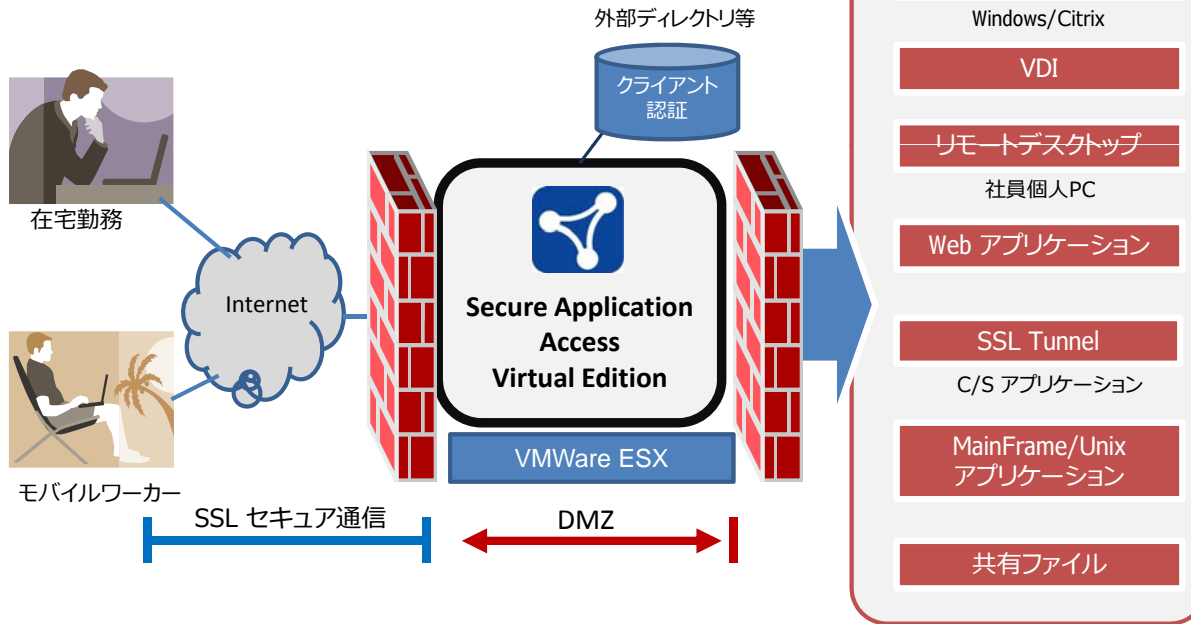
在宅勤務

Internet

モバイルワーカー

外部ディレクトリ等

クライアント認証

Secure Application Access Virtual Edition

VMWare ESX

SSL セキュア通信

DMZ

Windows/Citrix

VDI

リモートデスクトップ

社員個人PC

Web アプリケーション

SSL Tunnel

C/S アプリケーション

MainFrame/Unix アプリケーション

共有ファイル